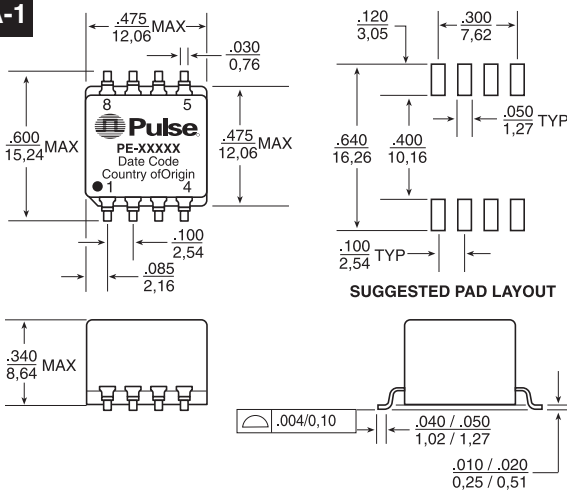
-1

$\frac{.475}{12,06}$ MAX

$\frac{.030}{0,76}$

8 5

Pulse

PE-XXXXX
Date Code
Country ofOrigin

1 4

$\frac{.600}{15,24}$ MAX

$\frac{.475}{12,06}$ MAX

$\frac{.100}{2,54}$

$\frac{.085}{2,16}$

$\frac{.120}{3,05}$

$\frac{.300}{7,62}$

$\frac{.050}{1,27}$ TYP

$\frac{.640}{16,26}$

$\frac{.400}{10,16}$

$\frac{.100}{2,54}$ TYP

SUGGESTED PAD LAYOUT

$\frac{.340}{8,64}$ MAX

.004/0,10

$\frac{.040 / .050}{1,02 / 1,27}$

$\frac{.010 / .020}{0,25 / 0,51}$